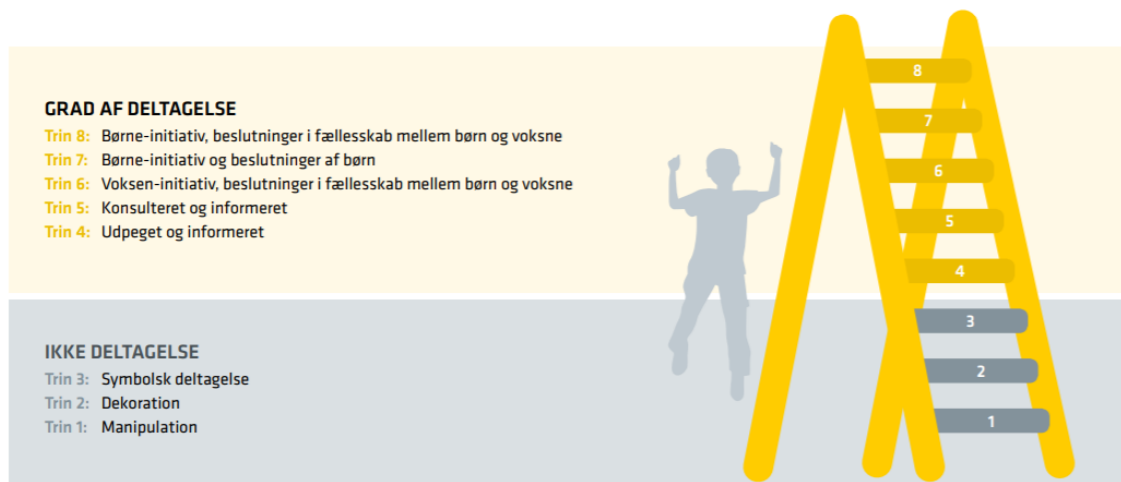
GRAD AF DELTAGELSE
Trin 8: Børne-initiativ, beslutninger i fællesskab mellem børn og voksne
Trin 7: Børne-initiativ og beslutninger af børn
Trin 6: Voksen-initiativ, beslutninger i fællesskab mellem børn og voksne
Trin 5: Konsulteret og informeret
Trin 4: Udpeget og informeret

IKKE DELTAGELSE
Trin 3: Symbolsk deltagelse
Trin 2: Dekoration
Trin 1: Manipulation

8
7
6
5
4
3
2
1